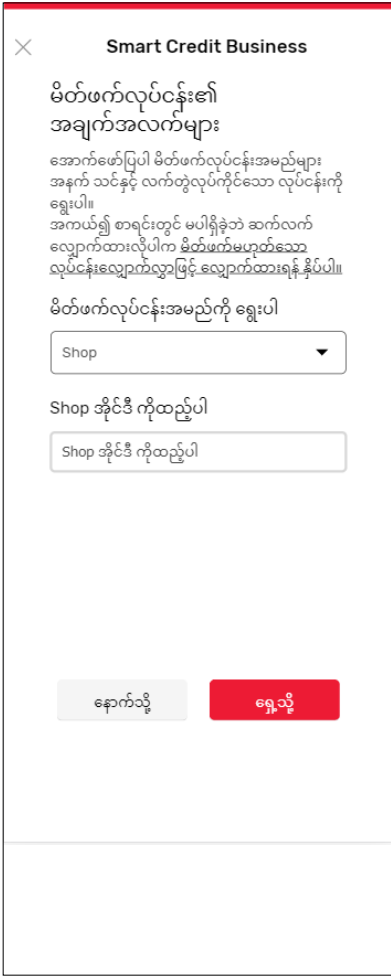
×

Smart Credit Business

မိတ်ဖက်လုပ်ငန်း၏ အချက်အလက်များ

အောက်ဖော်ပြပါ မိတ်ဖက်လုပ်ငန်းအမည်များ အနက် သင်နှင့် လက်တွဲလုပ်ကိုင်သော လုပ်ငန်းကို ရွေးပါ။ အကယ်၍ စာရင်းတွင် မပါရှိခဲ့ဘဲ ဆက်လက် လျှောက်ထားလိုပါက မိတ်ဖက်မဟုတ်သော လုပ်ငန်းလျှောက်လွှာဖြင့် လျှောက်ထားရန် နှိပ်ပါ။

မိတ်ဖက်လုပ်ငန်းအမည်ကို ရွေးပါ

Shop

Shop အိုင်ဒီ ကိုထည့်ပါ

Shop အိုင်ဒီ ကိုထည့်ပါ

နောက်သို့

ရှေ့သို့